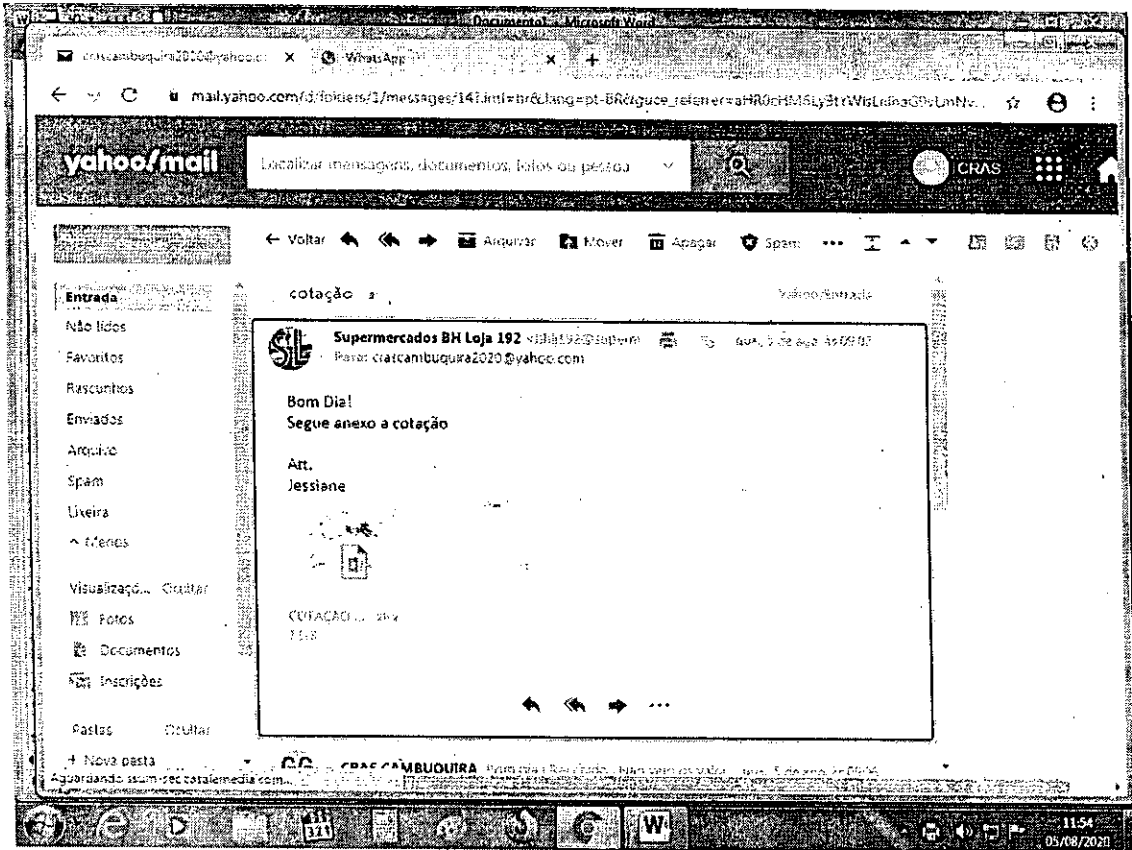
crascambuquira2020@yahoo.c ×
WhatsApp ×
+
mail.yahoo.com/d/folders/1/messages/14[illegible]

yahoo/mail
Localizar mensagens, documentos, fotos ou pessoa
CRAS

← Voltar
Arquivar
Mover
Apagar
Spam

Entrada
Não lidos
Favoritos
Rascunhos
Enviados
Arquivo
Spam
Lixeira
^ Menos

Visualizaçõ... Ocultar
Fotos
Documentos
Inscrições

Pastas Ocultar
+ Nova pasta

cotação
Yahoo/Entrada

Supermercados BH Loja 192 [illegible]
qua, 5 de ago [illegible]
Para: crascambuquira2020@yahoo.com

Bom Dia!
Segue anexo a cotação

Att.
Jessiane

COTAÇÃO ... xlsx
7 kB

CRAS CAMBUQUIRA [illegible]

Aguardando ssum-sec.casalemedia.com...

11:54
05/08/2020